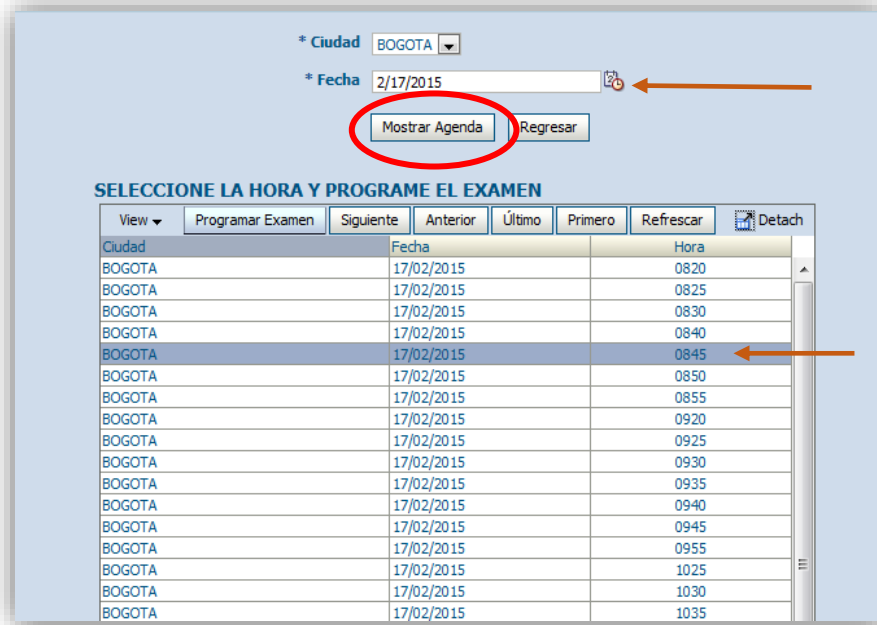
* Ciudad BOGOTA

* Fecha 2/17/2015

Mostrar Agenda Regresar

SELECCIONE LA HORA Y PROGRAME EL EXAMEN

View Programar Examen Siguiente Anterior Último Primero Refrescar Detach

| Ciudad | Fecha | Hora |
|---|---|---|
| BOGOTA | 17/02/2015 | 0820 |
| BOGOTA | 17/02/2015 | 0825 |
| BOGOTA | 17/02/2015 | 0830 |
| BOGOTA | 17/02/2015 | 0840 |
| BOGOTA | 17/02/2015 | 0845 |
| BOGOTA | 17/02/2015 | 0850 |
| BOGOTA | 17/02/2015 | 0855 |
| BOGOTA | 17/02/2015 | 0920 |
| BOGOTA | 17/02/2015 | 0925 |
| BOGOTA | 17/02/2015 | 0930 |
| BOGOTA | 17/02/2015 | 0935 |
| BOGOTA | 17/02/2015 | 0940 |
| BOGOTA | 17/02/2015 | 0945 |
| BOGOTA | 17/02/2015 | 0955 |
| BOGOTA | 17/02/2015 | 1025 |
| BOGOTA | 17/02/2015 | 1030 |
| BOGOTA | 17/02/2015 | 1035 |